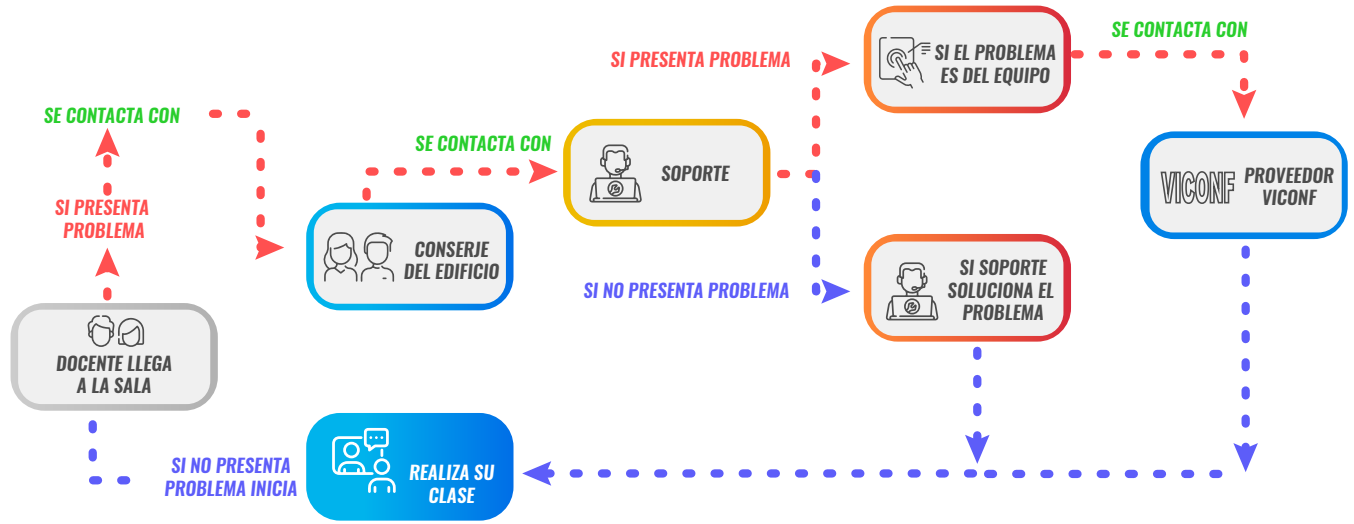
SE CONTACTA CON

SI PRESENTA PROBLEMA

DOCENTE LLEGA A LA SALA

SE CONTACTA CON

CONSERJE DEL EDIFICIO

SOPORTE

SI PRESENTA PROBLEMA

SI EL PROBLEMA ES DEL EQUIPO

SE CONTACTA CON

VICONF PROVEEDOR VICONF

SI NO PRESENTA PROBLEMA

SI SOPORTE SOLUCIONA EL PROBLEMA

SI NO PRESENTA PROBLEMA INICIA

REALIZA SU CLASE